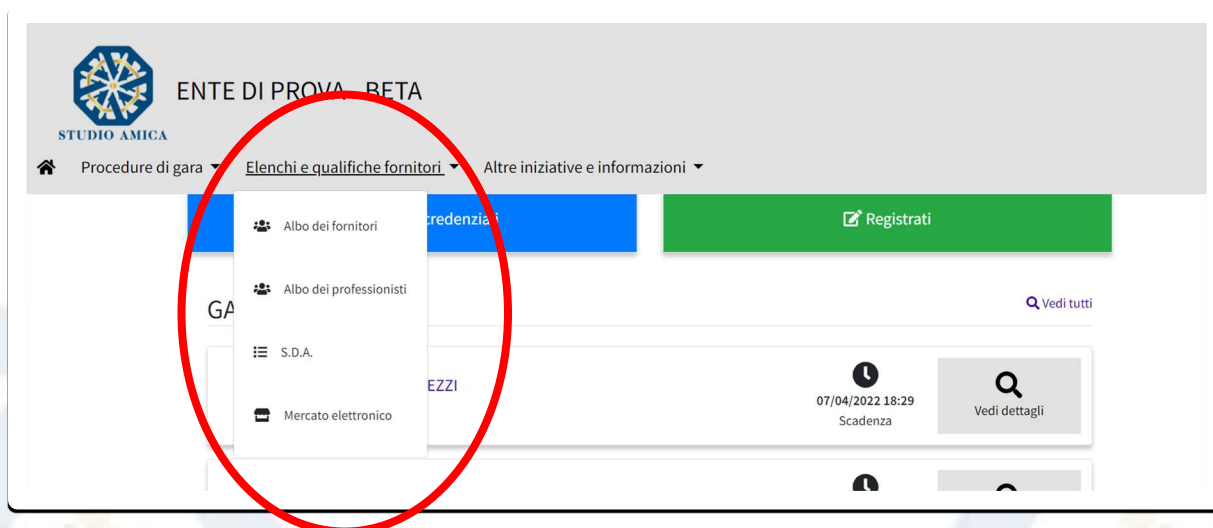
STUDIO AMICA

ENTE DI PROVA - BETA

Procedure di gara
Elenchi e qualifiche fornitori
Altre iniziative e informazioni

Albo dei fornitori
Albo dei professionisti
S.D.A.
Mercato elettronico

credenziali

Registrati

GA

Vedi tutti

EZZI

07/04/2022 18:29
Scadenza

Vedi dettagli